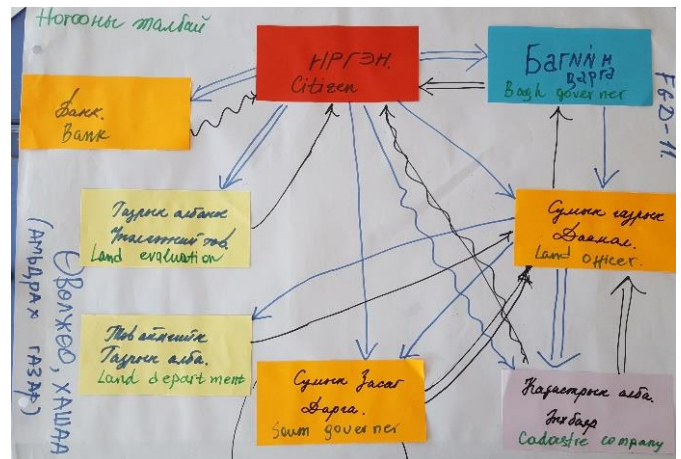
Ногооны талбай

НРГЭН.
Citizen

Багнин дарга
Bagh governer

FGD-11

Банк.
Bank

Газрын албаны үнэлгээний хэсэг
Land evaluation

Сумын газрын даамал.
Land officer.

(Өвөлжөө, хашаа (амьдрах газар))

Хот байгуулалт Газрын алба.
Land department

Сумын Засаг дарга.
Soum governer

Кадастрын алба. Энэ бүр
Cadastre company